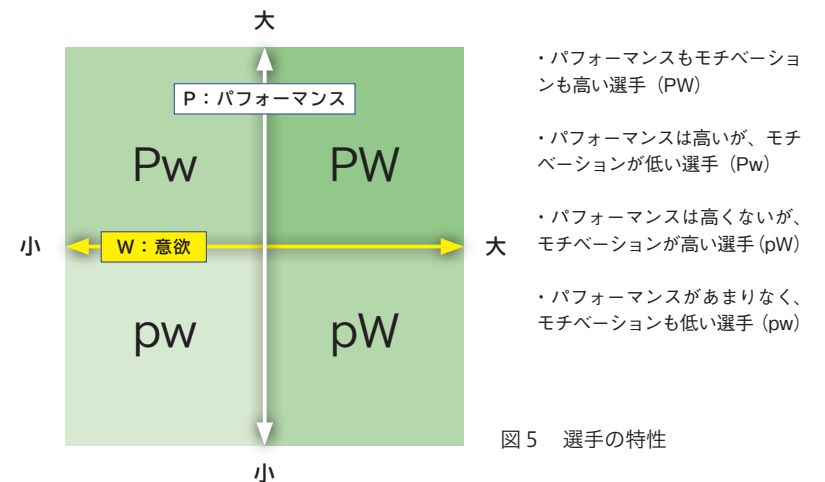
大

P：パフォーマンス

Pw

PW

小

W：意欲

大

pw

pW

小

・パフォーマンスもモチベーションも高い選手（PW）

・パフォーマンスは高いが、モチベーションが低い選手（Pw）

・パフォーマンスは高くないが、モチベーションが高い選手（pW）

・パフォーマンスがあまりなく、モチベーションも低い選手（pw）

図5　選手の特性